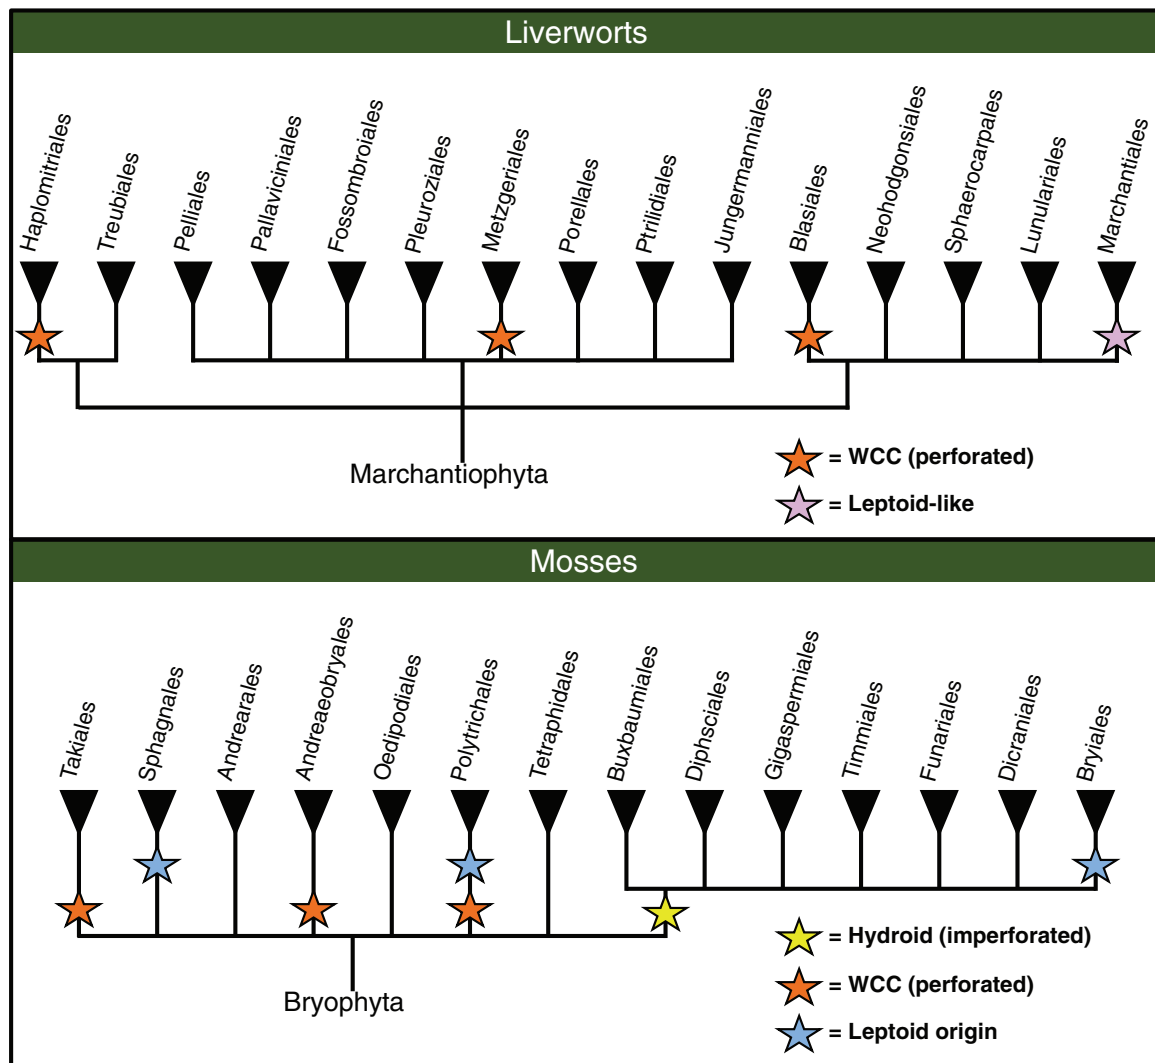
Liverworts

Haplomitriales
Treubiales
Pelliales
Pallaviciniales
Fossombroiales
Pleuroziales
Metzgeriales
Porellales
Ptrilidiales
Jungermanniales
Blasiales
Neohodgonsiales
Sphaerocarpales
Lunulariales
Marchantiales

Marchantiophyta

= WCC (perforated)
= Leptoid-like

Mosses

Takiales
Sphagnales
Andrearales
Andreaeobryales
Oedipodiales
Polytrichales
Tetraphidales
Buxbaumiales
Diphsciales
Gigaspermiales
Timmiales
Funariales
Dicraniales
Bryiales

Bryophyta

= Hydroid (imperforated)
= WCC (perforated)
= Leptoid origin